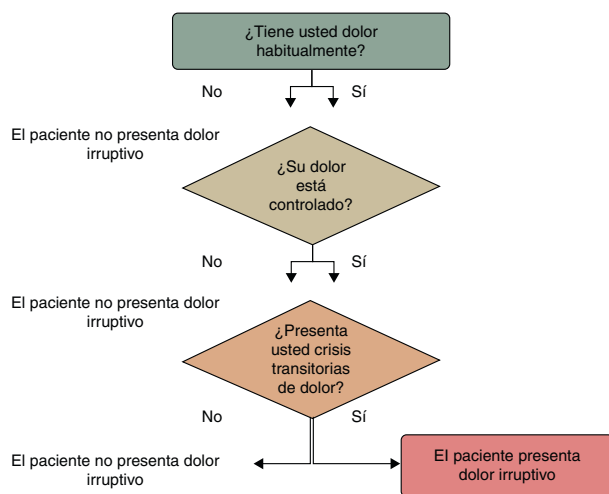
¿Tiene usted dolor habitualmente?

No

Sí

El paciente no presenta dolor irruptivo

¿Su dolor está controlado?

No

Sí

El paciente no presenta dolor irruptivo

¿Presenta usted crisis transitorias de dolor?

No

Sí

El paciente no presenta dolor irruptivo

El paciente presenta dolor irruptivo